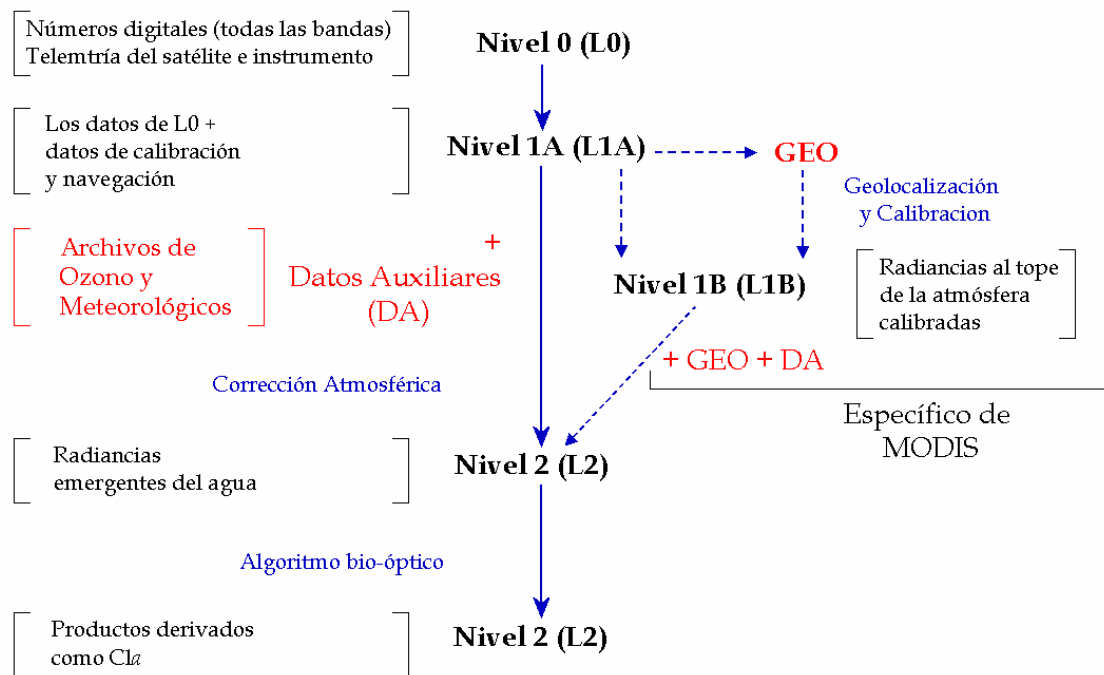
Números digitales (todas las bandas)
Telemtría del satélite e instrumento

Nivel 0 (L0)

Los datos de L0 +
datos de calibración
y navegación

Nivel 1A (L1A)

GEO

Geolocalización
y Calibracion

Archivos de
Ozono y
Meteorológicos

+
Datos Auxiliares
(DA)

Nivel 1B (L1B)

Radiancias al tope
de la atmósfera
calibradas

+ GEO + DA

Corrección Atmosférica

Específico de
MODIS

Radiancias
emergentes del agua

Nivel 2 (L2)

Algoritmo bio-óptico

Productos derivados
como Cl$a$

Nivel 2 (L2)